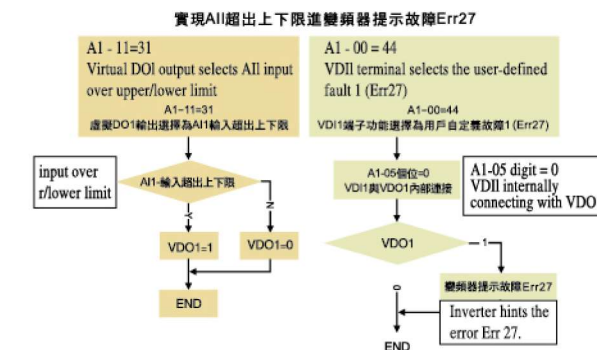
實現AI1超出上下限進變頻器提示故障Err27

A1 - 11=31
Virtual DOl output selects AIl input over upper/lower limit
A1-11=31
虛擬DO1輸出選擇為AI1輸入超出上下限

input over r/lower limit

AI1-輸入超出上下限

Y

N

VDO1=1

VDO1=0

END

A1 - 00 = 44
VDIl terminal selects the user-defined fault 1 (Err27)
A1-00=44
VDI1端子功能選擇為用戶自定義故障1 (Err27)

A1-05個位=0
VDI1與VDO1內部連接

A1-05 digit = 0
VDIl internally connecting with VDO

VDO1

1

變頻器提示故障Err27

0

Inverter hints the error Err 27.

END